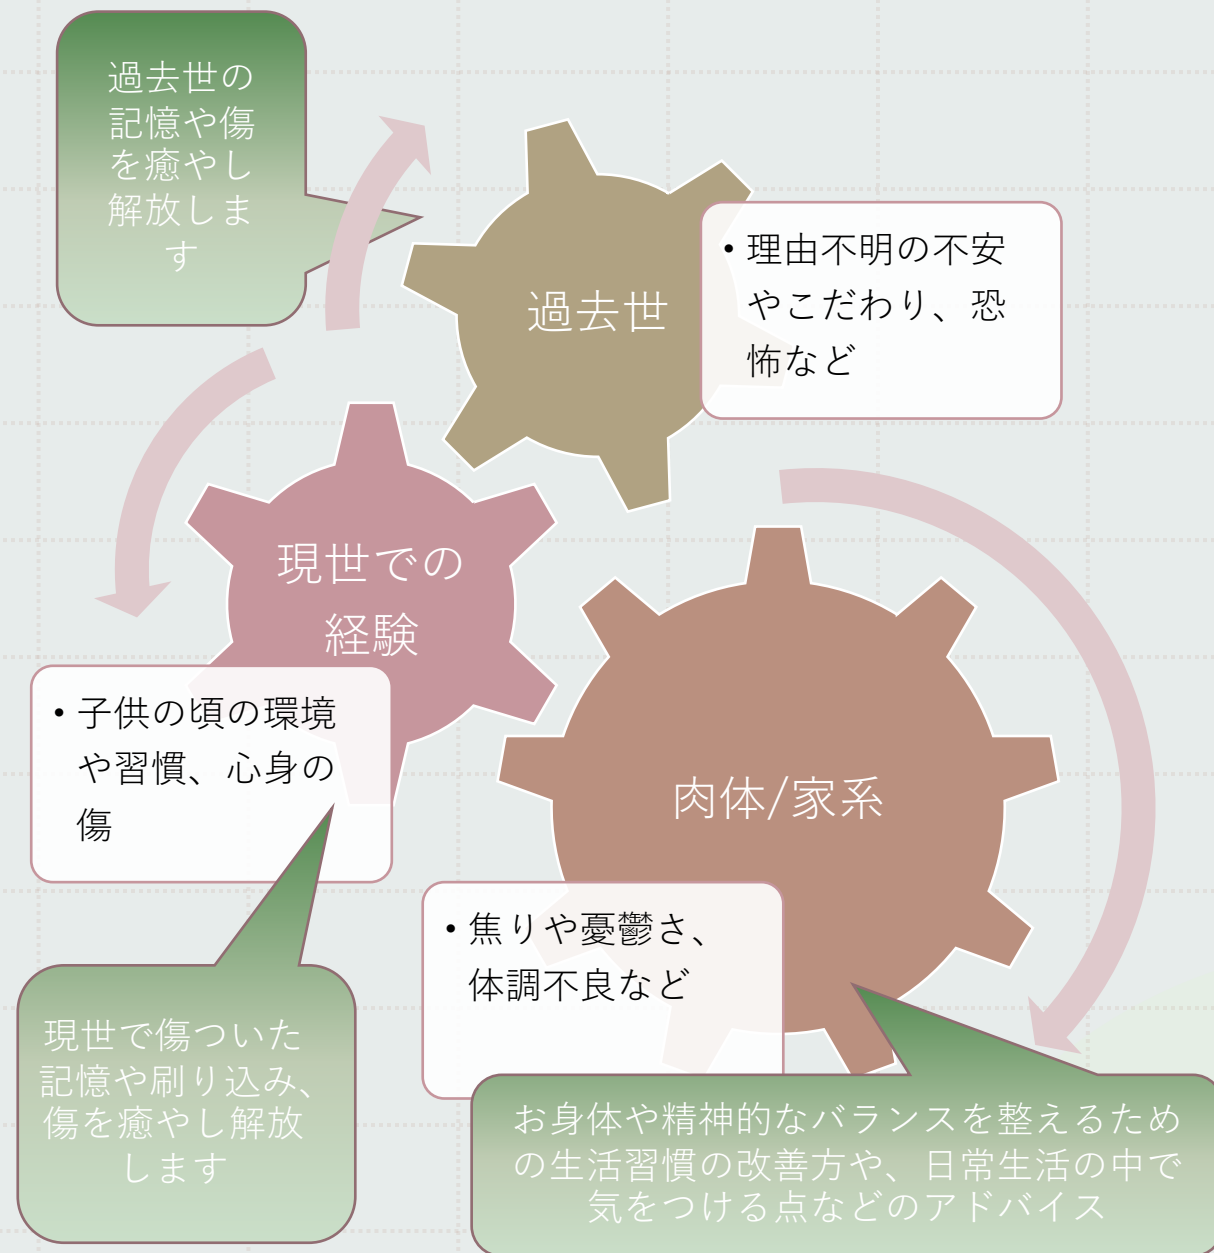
過去世の記憶や傷を癒やし解放します

過去世

• 理由不明の不安やこだわり、恐怖など

現世での経験

• 子供の頃の環境や習慣、心身の傷

肉体/家系

• 焦りや憂鬱さ、体調不良など

現世で傷ついた記憶や刷り込み、傷を癒やし解放します

お身体や精神的なバランスを整えるための生活習慣の改善方や、日常生活の中で気をつける点などのアドバイス